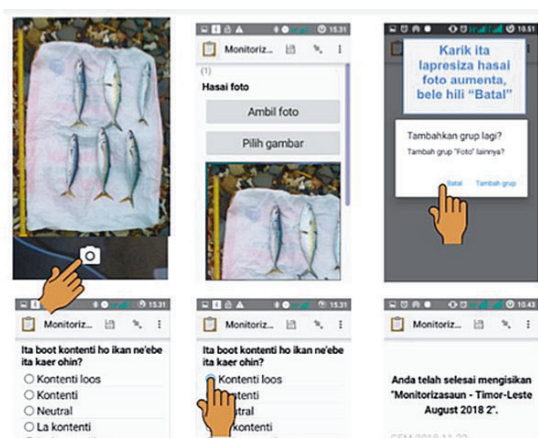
15:31

Monitoriz...

(1)

Hasai foto

Ambil foto

Pilih gambar

10:51

Karik ita lapresiza hasai foto aumenta, bele hili "Batal"

Tambahkan grup lagi?

Tambah grup "Foto" lainnya?

Batal

Tambah grup

15:31

Monitoriz...

Ita boot kontenti ho ikan ne'ebe ita kaer ohin?

Kontenti loos

Kontenti

Neutral

La kontenti

15:31

Monitoriz...

Ita boot kontenti ho ikan ne'ebe ita kaer ohin?

Kontenti loos

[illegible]ntenti

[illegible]ntral

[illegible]kontenti

10:43

Monitoriz...

Anda telah selesai mengisikan "Monitorizasaun - Timor-Leste August 2018 2".

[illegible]